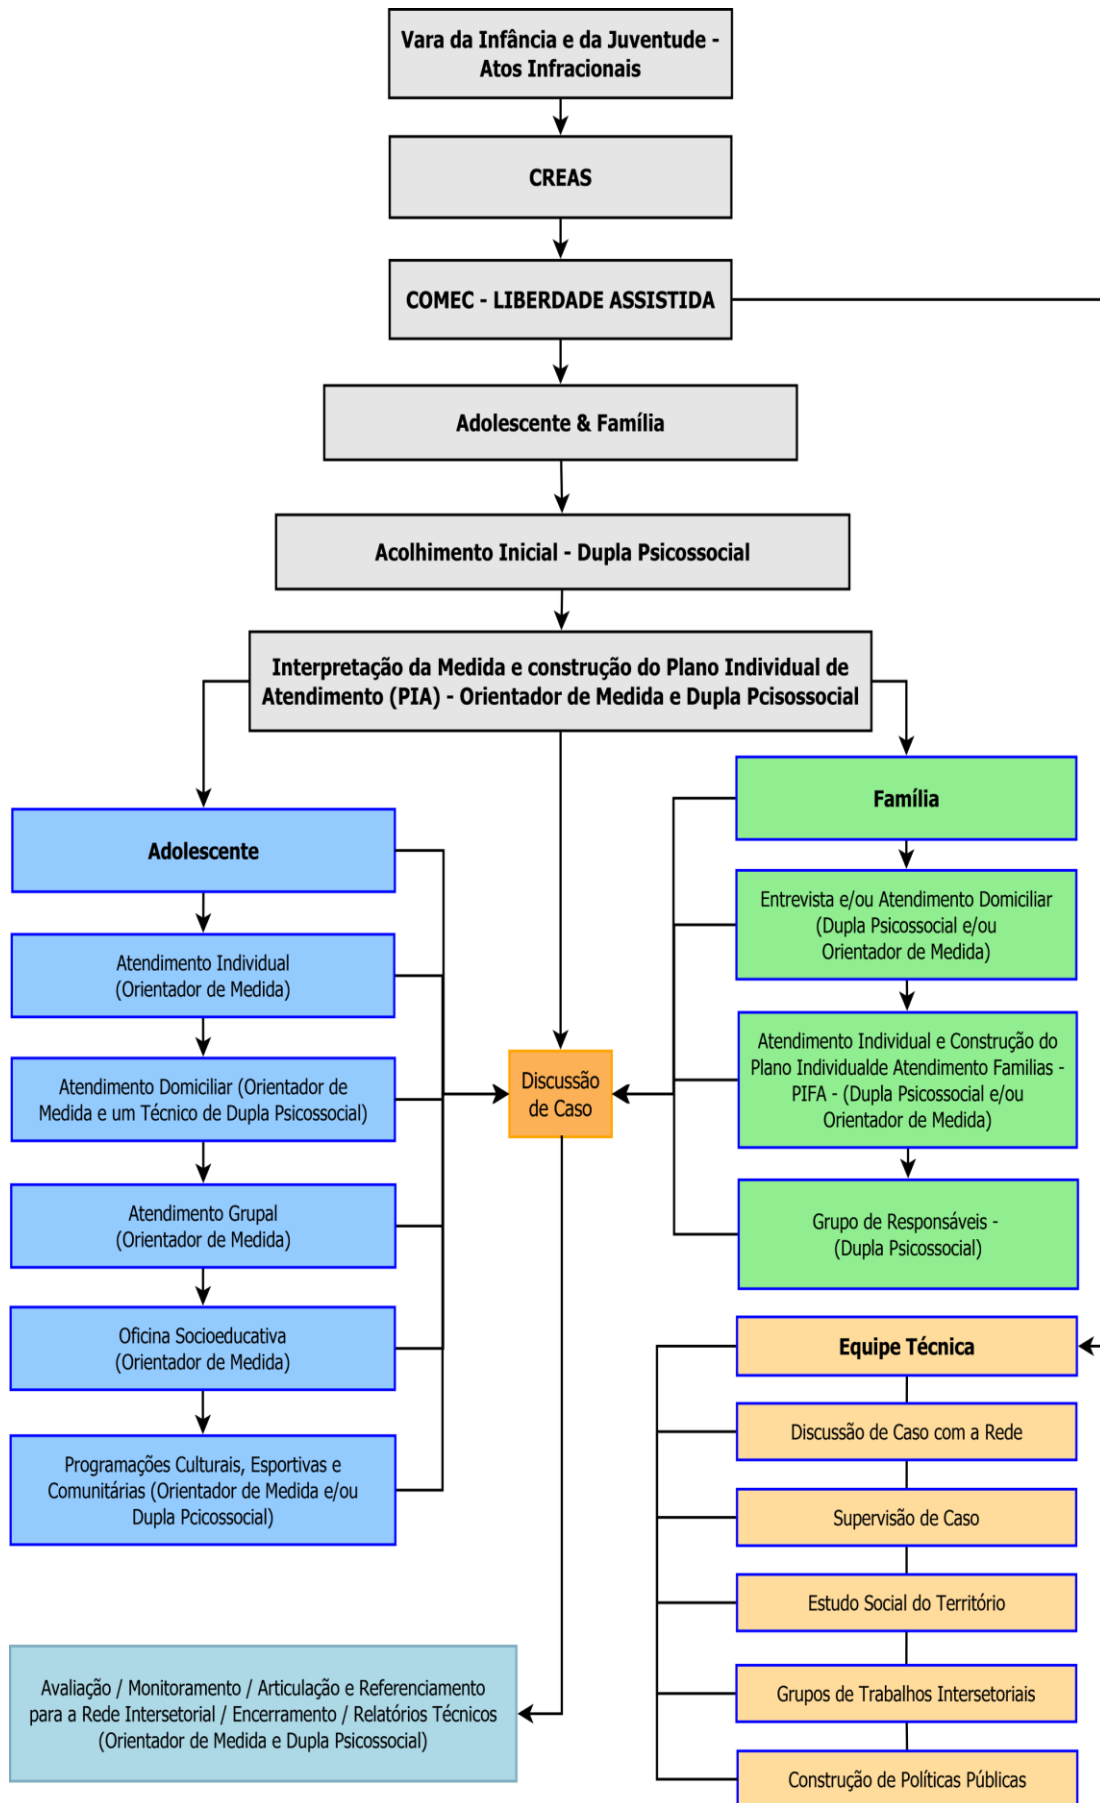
Vara da Infância e da Juventude - Atos Infracionais

CREAS

COMEC - LIBERDADE ASSISTIDA

Adolescente & Família

Acolhimento Inicial - Dupla Psicossocial

Interpretação da Medida e construção do Plano Individual de Atendimento (PIA) - Orientador de Medida e Dupla Pcisossocial

Adolescente

Atendimento Individual (Orientador de Medida)

Atendimento Domiciliar (Orientador de Medida e um Técnico de Dupla Psicossocial)

Atendimento Grupal (Orientador de Medida)

Oficina Socioeducativa (Orientador de Medida)

Programações Culturais, Esportivas e Comunitárias (Orientador de Medida e/ou Dupla Pcicossocial)

Discussão de Caso

Família

Entrevista e/ou Atendimento Domiciliar (Dupla Psicossocial e/ou Orientador de Medida)

Atendimento Individual e Construção do Plano Individualde Atendimento Familias - PIFA - (Dupla Psicossocial e/ou Orientador de Medida)

Grupo de Responsáveis - (Dupla Psicossocial)

Equipe Técnica

Discussão de Caso com a Rede

Supervisão de Caso

Estudo Social do Território

Grupos de Trabalhos Intersetoriais

Construção de Políticas Públicas

Avaliação / Monitoramento / Articulação e Referenciamento para a Rede Intersetorial / Encerramento / Relatórios Técnicos (Orientador de Medida e Dupla Psicossocial)